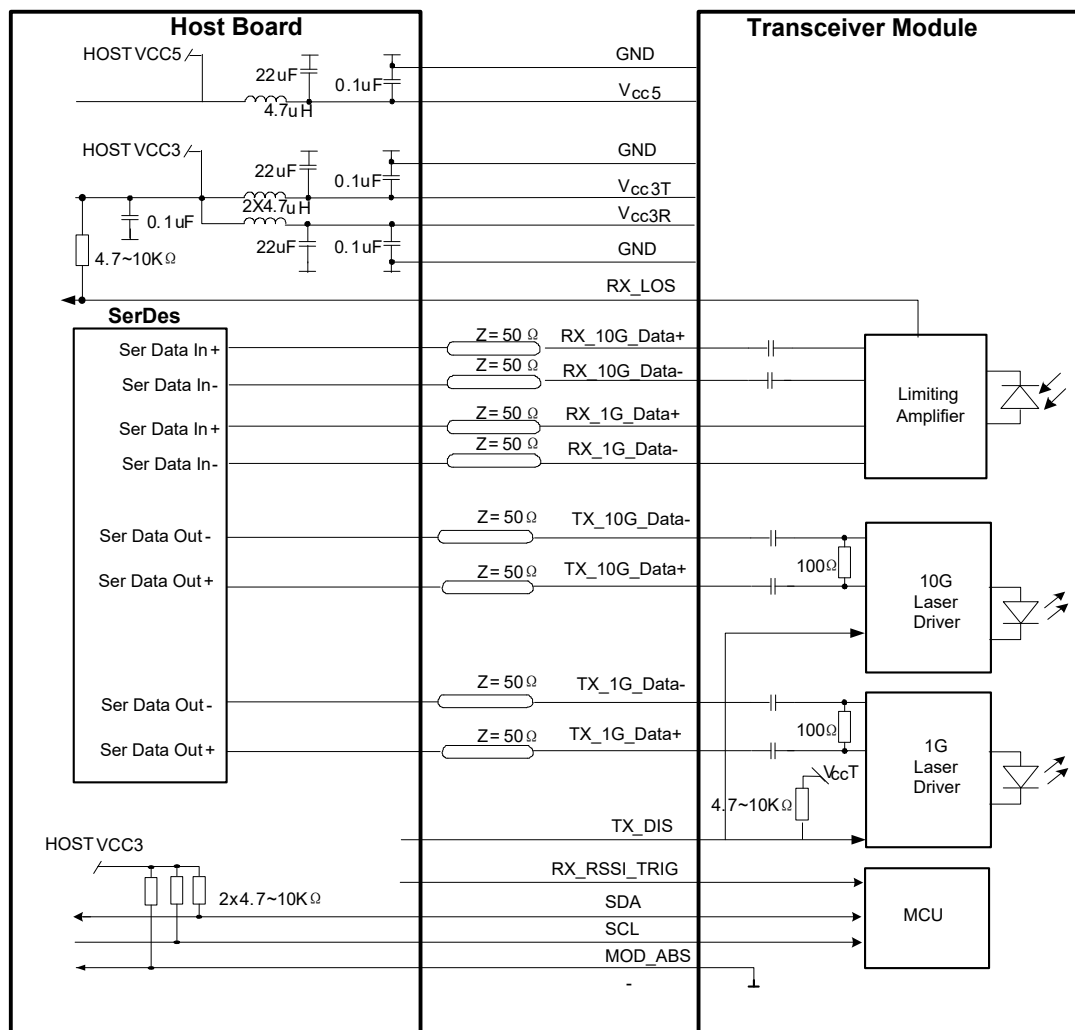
Host Board

Transceiver Module

HOST VCC5

22uF

0.1uF

4.7uH

GND

$V_{cc}5$

HOST VCC3

22uF

0.1uF

2X4.7uH

0.1uF

22uF

0.1uF

4.7~10KΩ

GND

$V_{cc}3T$

$V_{cc}3R$

GND

RX_LOS

SerDes

Ser Data In+

Ser Data In-

Ser Data In+

Ser Data In-

Z = 50 Ω

RX_10G_Data+

Z = 50 Ω

RX_10G_Data-

Z = 50 Ω

RX_1G_Data+

Z = 50 Ω

RX_1G_Data-

Limiting Amplifier

Ser Data Out-

Ser Data Out+

Z = 50Ω

TX_10G_Data-

Z = 50Ω

TX_10G_Data+

100Ω

10G Laser Driver

Ser Data Out-

Ser Data Out+

Z = 50Ω

TX_1G_Data-

Z = 50Ω

TX_1G_Data+

100Ω

VccT

1G Laser Driver

4.7~10KΩ

TX_DIS

HOST VCC3

2x4.7~10KΩ

RX_RSSI_TRIG

SDA

SCL

MOD_ABS

MCU

-